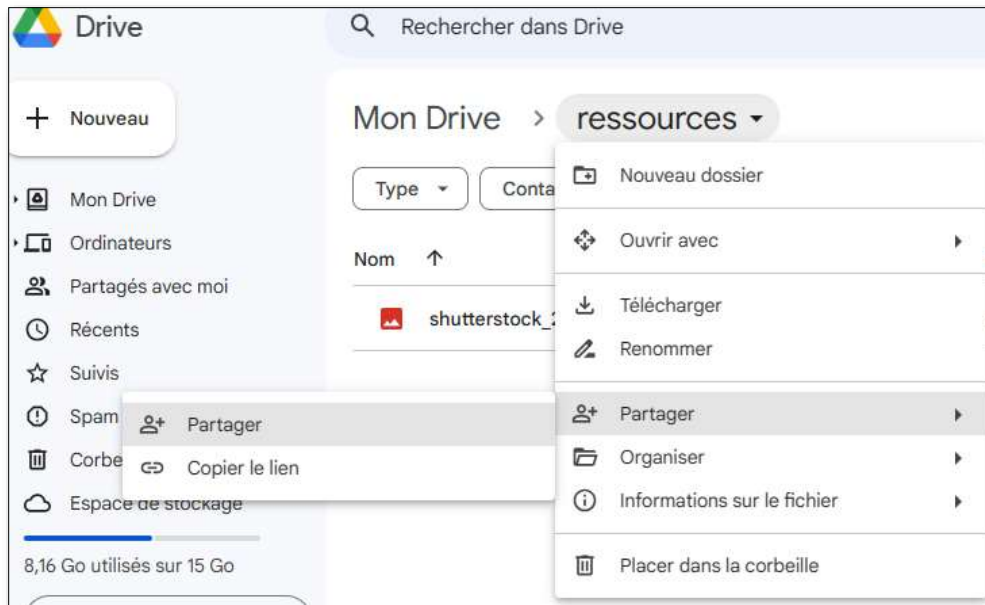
Drive

Rechercher dans Drive

Nouveau

Mon Drive

Ordinateurs

Partagés avec moi

Récents

Suivis

Spam

Corbe

Espace de stockage

8,16 Go utilisés sur 15 Go

Mon Drive > ressources

Type

Conta

Nom

shutterstock_

Nouveau dossier

Ouvrir avec

Télécharger

Renommer

Partager

Organiser

Informations sur le fichier

Placer dans la corbeille

Partager

Copier le lien